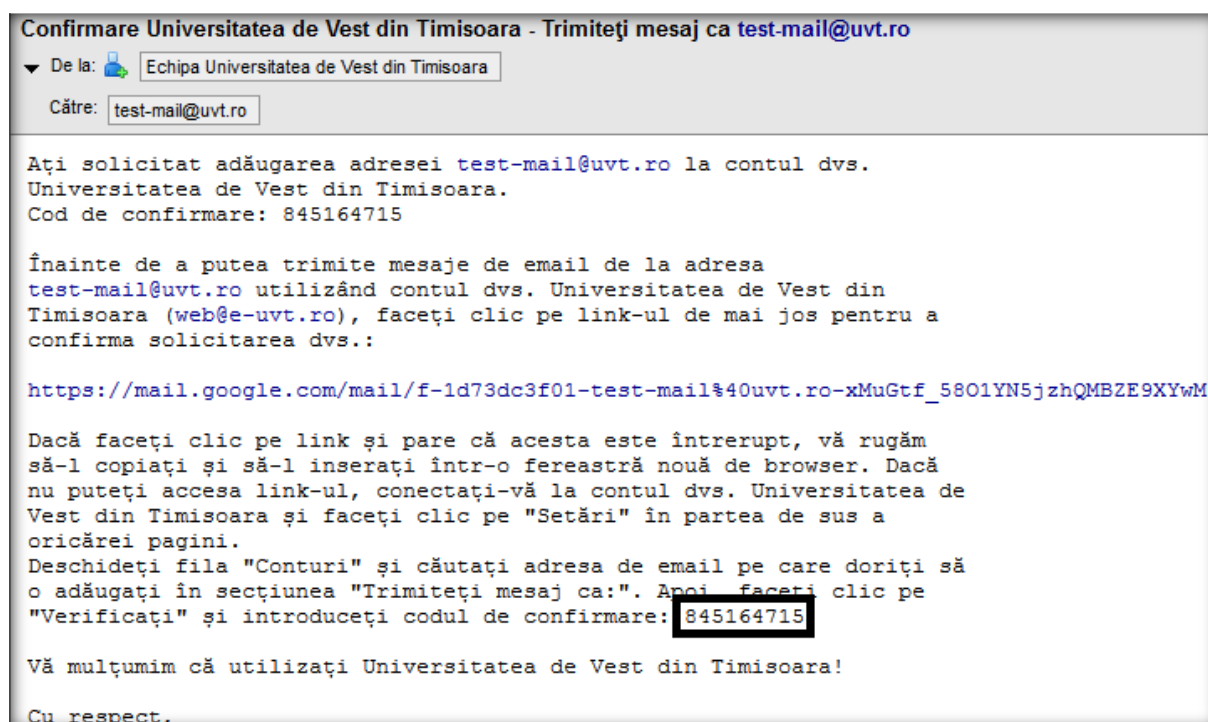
Confirmare Universitatea de Vest din Timisoara - Trimiteţi mesaj ca test-mail@uvt.ro

De la: Echipa Universitatea de Vest din Timisoara

Către: test-mail@uvt.ro

Ați solicitat adăugarea adresei test-mail@uvt.ro la contul dvs. Universitatea de Vest din Timisoara.
Cod de confirmare: 845164715

Înainte de a putea trimite mesaje de email de la adresa test-mail@uvt.ro utilizând contul dvs. Universitatea de Vest din Timisoara (web@e-uvt.ro), faceți clic pe link-ul de mai jos pentru a confirma solicitarea dvs.:

https://mail.google.com/mail/f-1d73dc3f01-test-mail%40uvt.ro-xMuGtf_58O1YN5jzhQMBZE9XYwM

Dacă faceți clic pe link și pare că acesta este întrerupt, vă rugăm să-l copiați și să-l inserați într-o fereastră nouă de browser. Dacă nu puteți accesa link-ul, conectați-vă la contul dvs. Universitatea de Vest din Timisoara și faceți clic pe "Setări" în partea de sus a oricărei pagini.
Deschideți fila "Conturi" și căutați adresa de email pe care doriți să o adăugați în secțiunea "Trimiteți mesaj ca:". Apoi, faceți clic pe "Verificați" și introduceți codul de confirmare: 845164715

Vă mulțumim că utilizați Universitatea de Vest din Timisoara!

Cu respect,